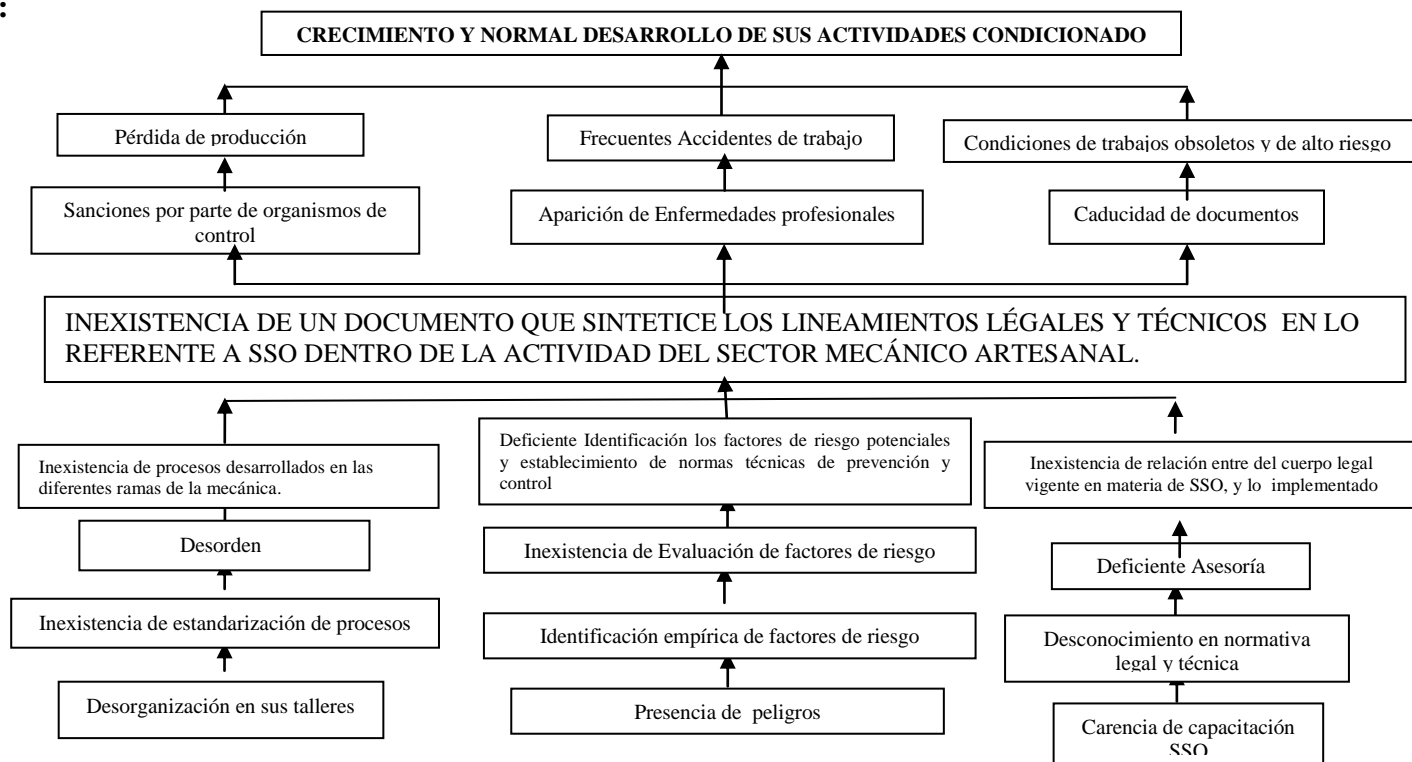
:

CRECIMIENTO Y NORMAL DESARROLLO DE SUS ACTIVIDADES CONDICIONADO

Pérdida de producción

Frecuentes Accidentes de trabajo

Condiciones de trabajos obsoletos y de alto riesgo

Sanciones por parte de organismos de control

Aparición de Enfermedades profesionales

Caducidad de documentos

INEXISTENCIA DE UN DOCUMENTO QUE SINTETICE LOS LINEAMIENTOS LÉGALES Y TÉCNICOS EN LO REFERENTE A SSO DENTRO DE LA ACTIVIDAD DEL SECTOR MECÁNICO ARTESANAL.

Inexistencia de procesos desarrollados en las diferentes ramas de la mecánica.

Desorden

Inexistencia de estandarización de procesos

Desorganización en sus talleres

Deficiente Identificación los factores de riesgo potenciales y establecimiento de normas técnicas de prevención y control

Inexistencia de Evaluación de factores de riesgo

Identificación empírica de factores de riesgo

Presencia de peligros

Inexistencia de relación entre del cuerpo legal vigente en materia de SSO, y lo implementado

Deficiente Asesoría

Desconocimiento en normativa legal y técnica

Carencia de capacitación SSO